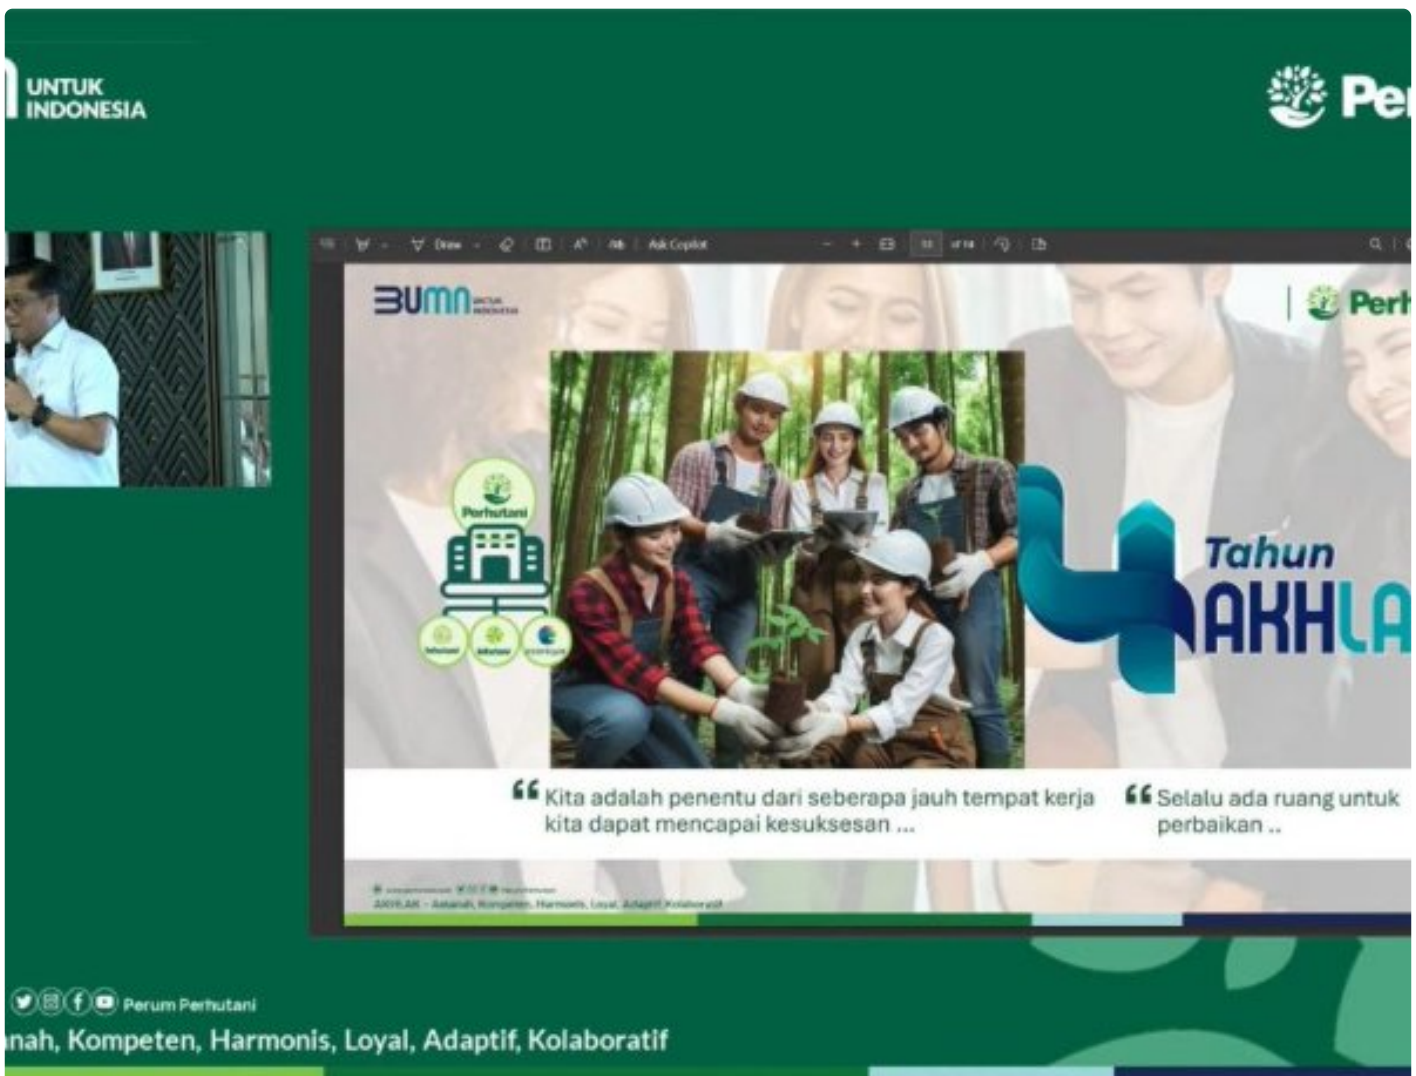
UNTUK INDONESIA

Per

Draw

Ask Copilot

BUMN UNTUK INDONESIA

Perh

Perhutani

Tahun

AKHLA

Kita adalah penentu dari seberapa jauh tempat kerja kita dapat mencapai kesuksesan ...

Selalu ada ruang untuk perbaikan ..

AKHLAK - Amanah, Kompeten, Harmonis, Loyal, Adaptif, Kolaboratif

Perum Perhutani

nah, Kompeten, Harmonis, Loyal, Adaptif, Kolaboratif